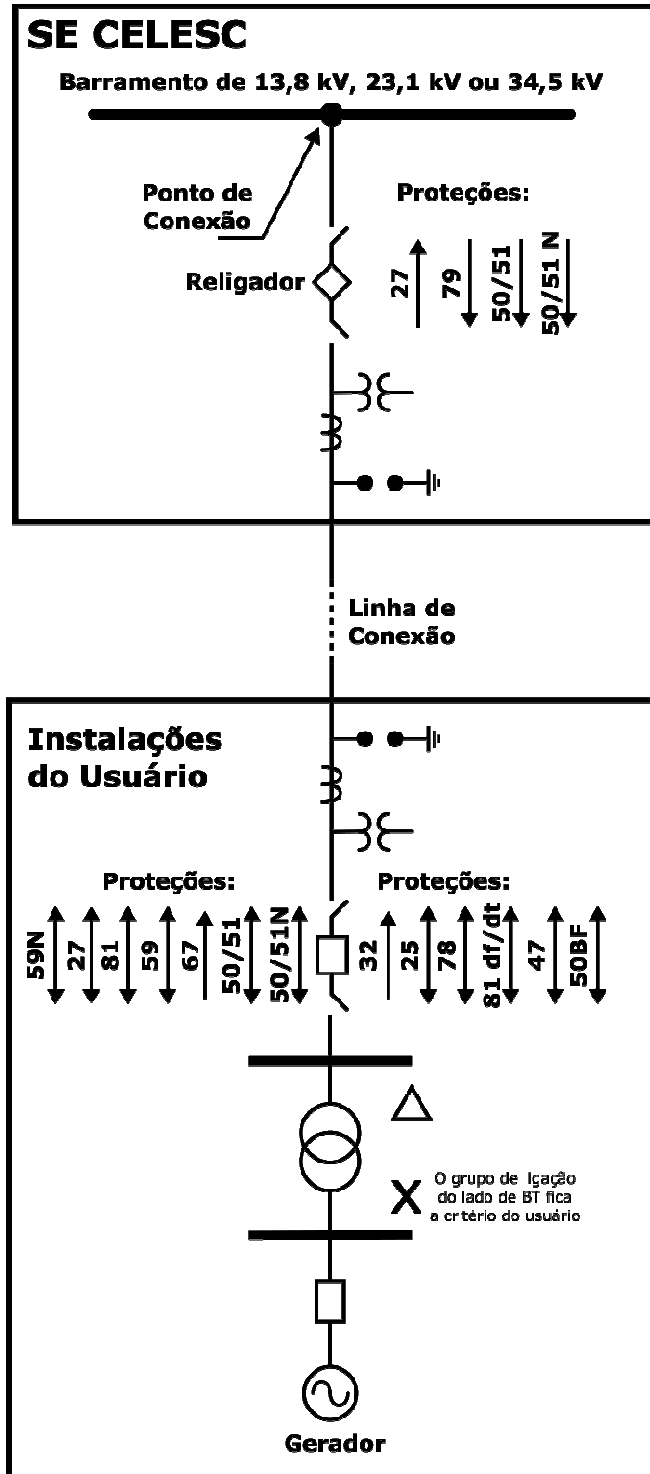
SE CELESC

Barramento de 13,8 kV, 23,1 kV ou 34,5 kV

Ponto de Conexão

Proteções:

Religador

27

79

50/51

50/51 N

Linha de Conexão

Instalações do Usuário

Proteções:

59N

27

81

59

67

50/51

50/51N

Proteções:

32

25

78

81 df/dt

47

50BF

X

O grupo de lçação do lado de BT fica a crtério do usuário

Gerador